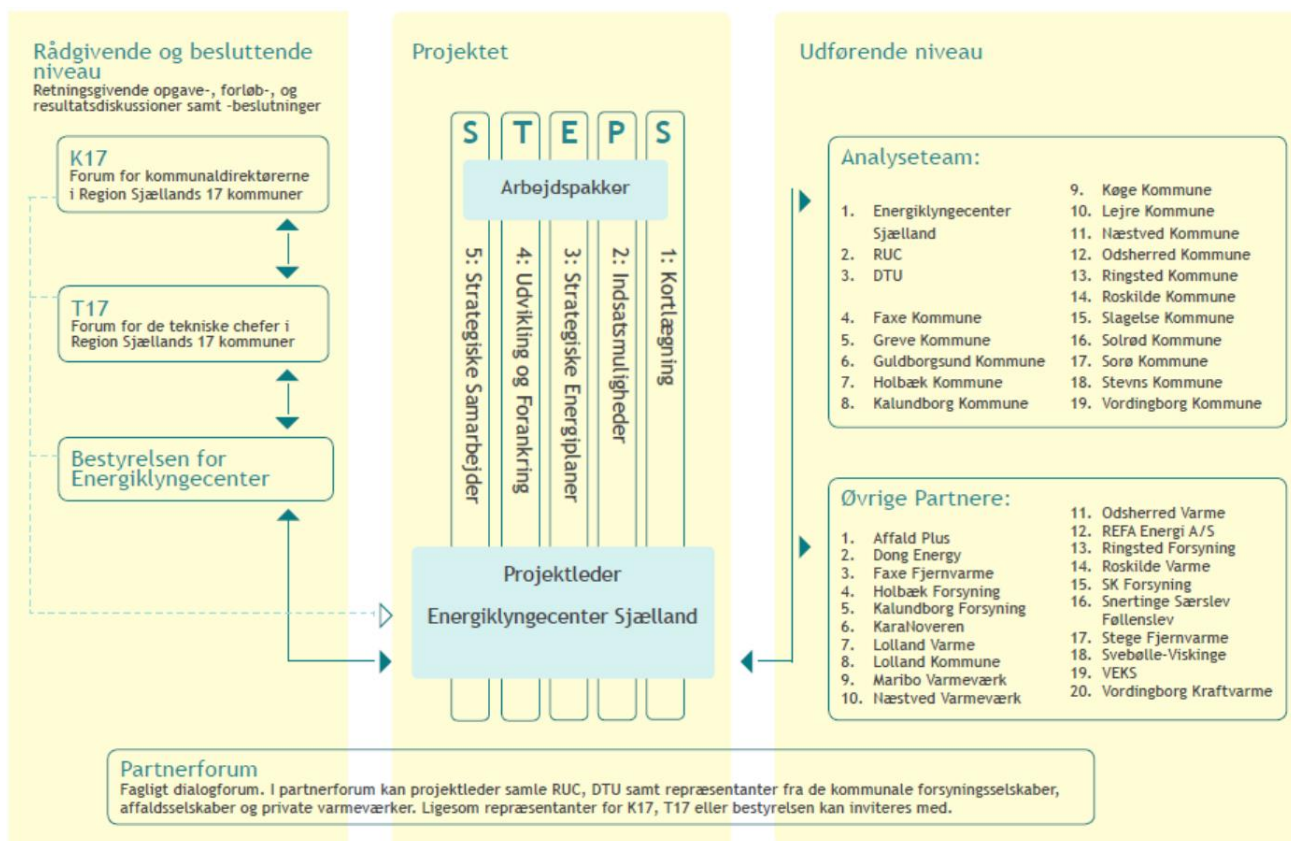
Rådgivende og besluttende niveau
Retningsgivende opgave-, forløb-, og resultatsdiskussioner samt -beslutninger

K17
Forum for kommunaldirektørerne i Region Sjællands 17 kommuner

T17
Forum for de tekniske chefer i Region Sjællands 17 kommuner

Bestyrelsen for Energiklyngecenter

Projektet

S T E P S

Arbejdspakker

5: Strategiske Samarbejder
4: Udvikling og Forankring
3: Strategiske Energiplaner
2: Indsatsmuligheder
1: Kortlægning

Projektleder
Energiklyngecenter Sjælland

Udførende niveau

Analyseteam:
1. Energiklyngecenter Sjælland
2. RUC
3. DTU
4. Faxe Kommune
5. Greve Kommune
6. Guldborgsund Kommune
7. Holbæk Kommune
8. Kalundborg Kommune
9. Køge Kommune
10. Lejre Kommune
11. Næstved Kommune
12. Odsherred Kommune
13. Ringsted Kommune
14. Roskilde Kommune
15. Slagelse Kommune
16. Solrød Kommune
17. Sorø Kommune
18. Stevns Kommune
19. Vordingborg Kommune

Øvrige Partnere:
1. Affald Plus
2. Dong Energy
3. Faxe Fjernvarme
4. Holbæk Forsyning
5. Kalundborg Forsyning
6. KaraNoveren
7. Lolland Varme
8. Lolland Kommune
9. Maribo Varmeværk
10. Næstved Varmeværk
11. Odsherred Varme
12. REFA Energi A/S
13. Ringsted Forsyning
14. Roskilde Varme
15. SK Forsyning
16. Snertinge Særslev Føllenslev
17. Stege Fjernvarme
18. Svebølle-Viskinge
19. VEKS
20. Vordingborg Kraftvarme

Partnerforum
Fagligt dialogforum. I partnerforum kan projektleder samle RUC, DTU samt repræsentanter fra de kommunale forsyningsselskaber, affaldsselskaber og private varmeværker. Ligesom repræsentanter for K17, T17 eller bestyrelsen kan inviteres med.